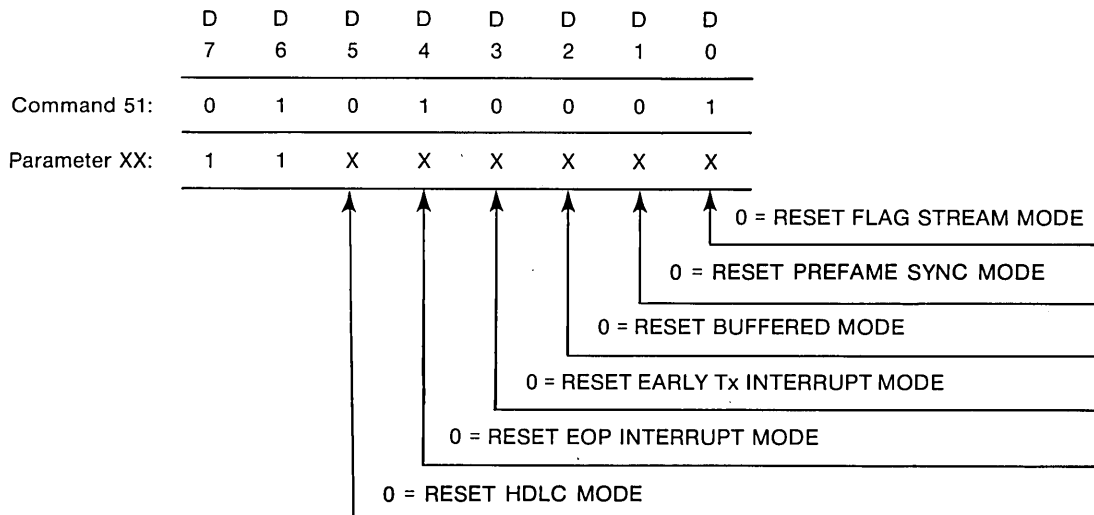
| | D 7 | D 6 | D 5 | D 4 | D 3 | D 2 | D 1 | D 0 |
|---|---|---|---|---|---|---|---|---|
| Command 51: | 0 | 1 | 0 | 1 | 0 | 0 | 0 | 1 |
| Parameter XX: | 1 | 1 | X | X | X | X | X | X |

0 = RESET FLAG STREAM MODE

0 = RESET PREFAME SYNC MODE

0 = RESET BUFFERED MODE

0 = RESET EARLY Tx INTERRUPT MODE

0 = RESET EOP INTERRUPT MODE

0 = RESET HDLC MODE